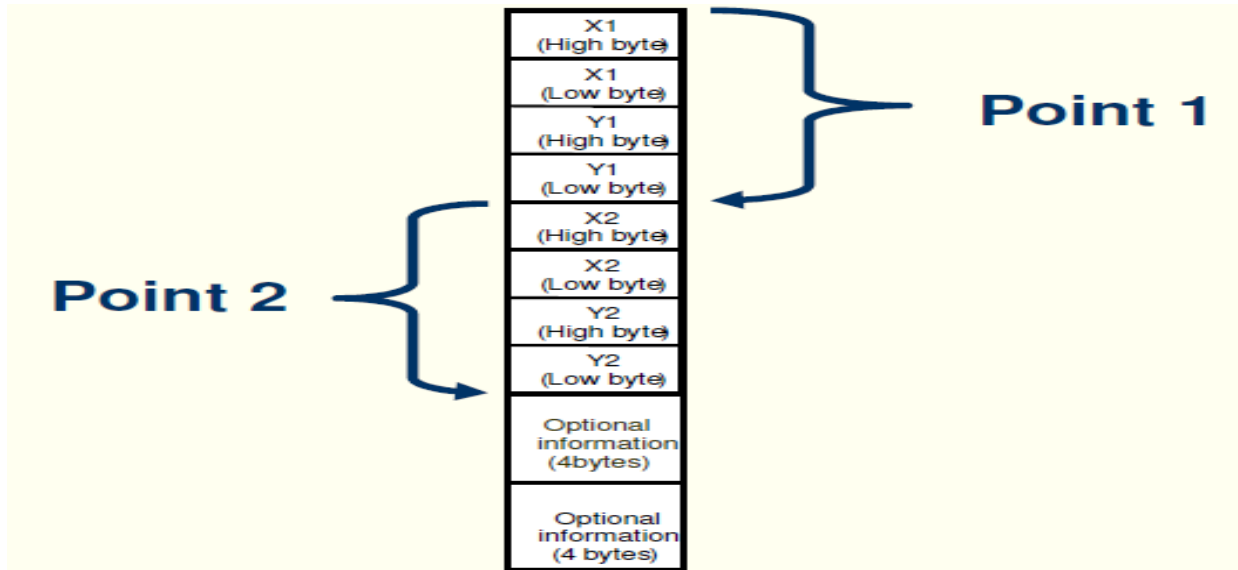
X1
(High byte)

X1
(Low byte)

Y1
(High byte)

Y1
(Low byte)

X2
(High byte)

X2
(Low byte)

Y2
(High byte)

Y2
(Low byte)

Optional
information
(4bytes)

Optional
information
(4 bytes)

Point 1

Point 2